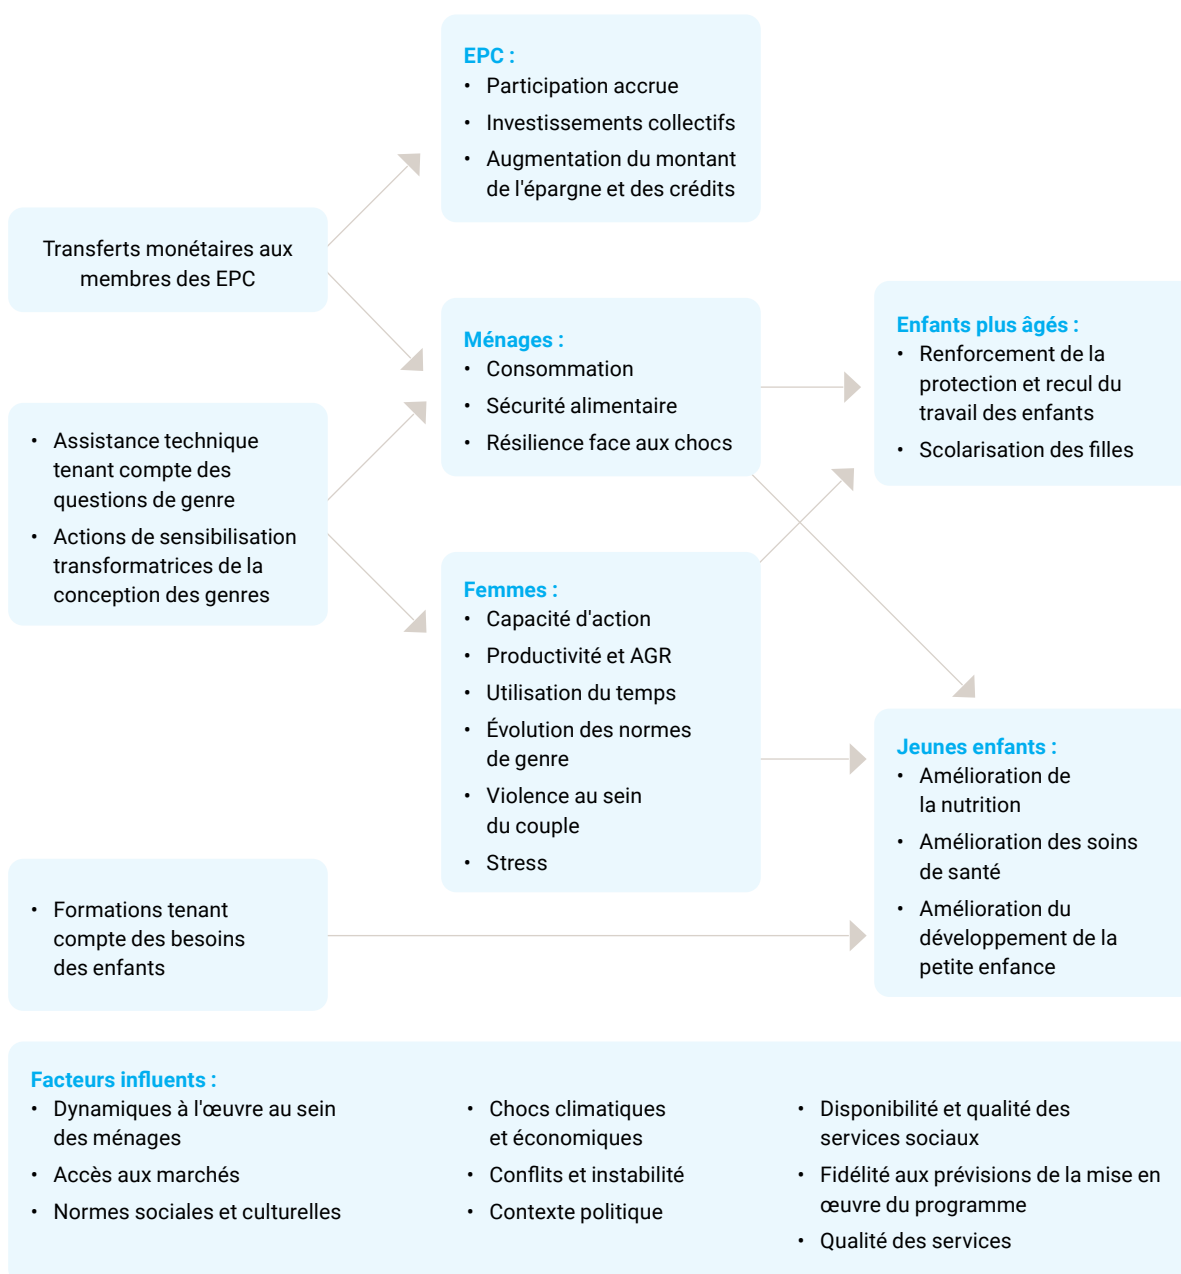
Transferts monétaires aux membres des EPC

• Assistance technique tenant compte des questions de genre
• Actions de sensibilisation transformatrices de la conception des genres

• Formations tenant compte des besoins des enfants

EPC :
• Participation accrue
• Investissements collectifs
• Augmentation du montant de l'épargne et des crédits

Ménages :
• Consommation
• Sécurité alimentaire
• Résilience face aux chocs

Femmes :
• Capacité d'action
• Productivité et AGR
• Utilisation du temps
• Évolution des normes de genre
• Violence au sein du couple
• Stress

Enfants plus âgés :
• Renforcement de la protection et recul du travail des enfants
• Scolarisation des filles

Jeunes enfants :
• Amélioration de la nutrition
• Amélioration des soins de santé
• Amélioration du développement de la petite enfance

Facteurs influents :
• Dynamiques à l'œuvre au sein des ménages
• Accès aux marchés
• Normes sociales et culturelles

• Chocs climatiques et économiques
• Conflits et instabilité
• Contexte politique

• Disponibilité et qualité des services sociaux
• Fidélité aux prévisions de la mise en œuvre du programme
• Qualité des services